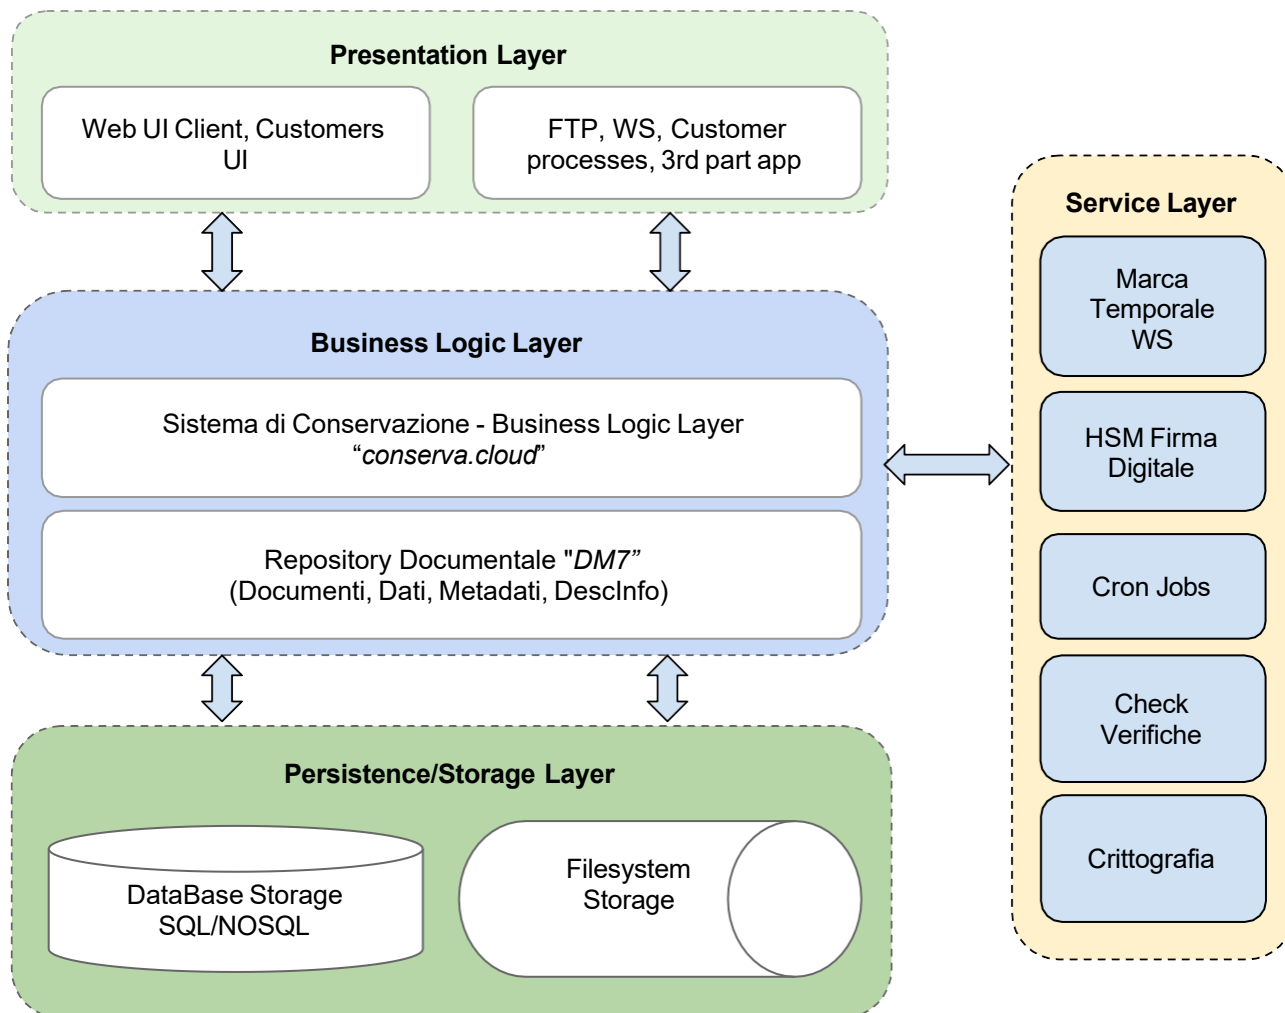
Presentation Layer

Web UI Client, Customers UI

FTP, WS, Customer processes, 3rd part app

Business Logic Layer

Sistema di Conservazione - Business Logic Layer “conserva.cloud”

Repository Documentale "DM7” (Documenti, Dati, Metadati, DescInfo)

Persistence/Storage Layer

DataBase Storage SQL/NOSQL

Filesystem Storage

Service Layer

Marca Temporale WS

HSM Firma Digitale

Cron Jobs

Check Verifiche

Crittografia